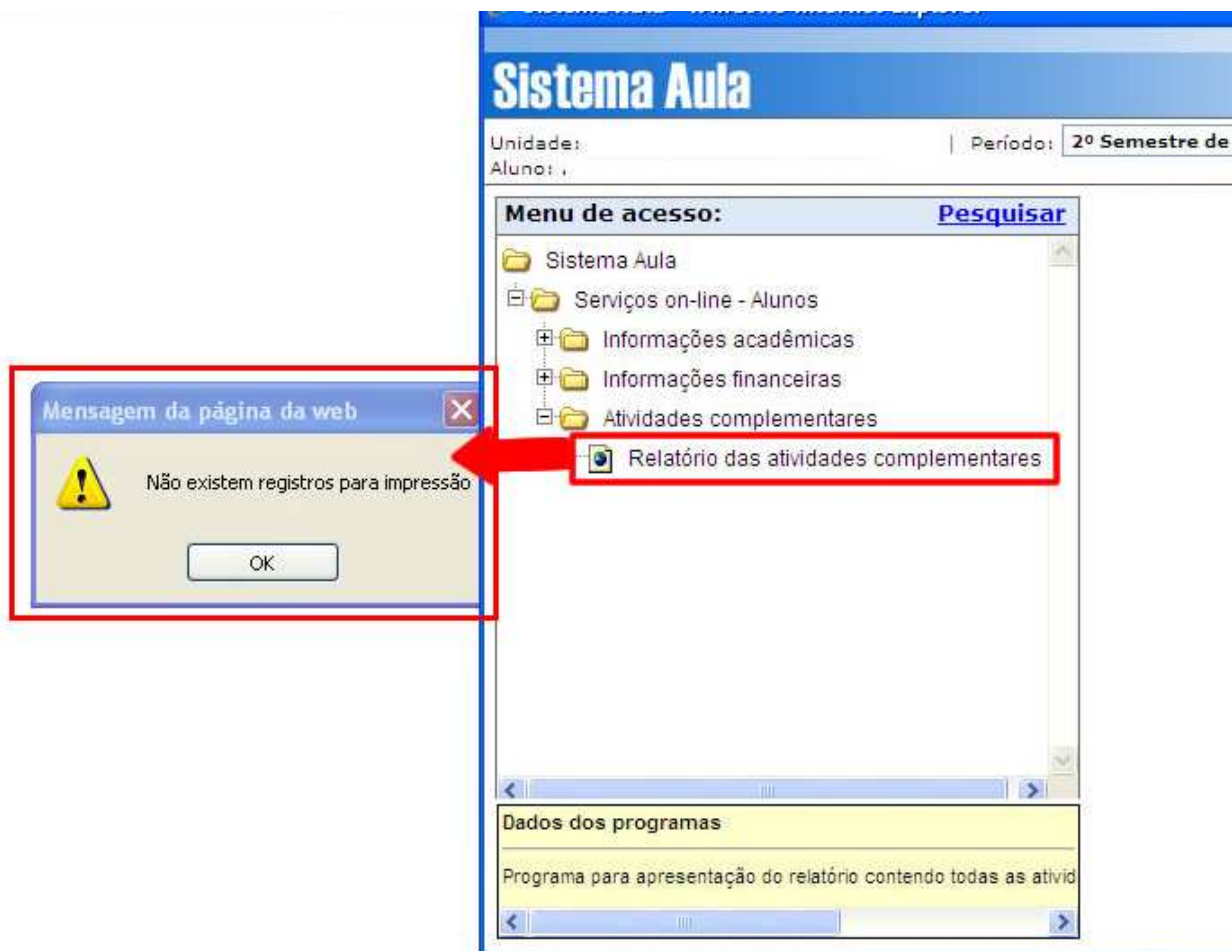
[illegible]

Sistema Aula

Unidade:
Aluno: ,

| Período: 2º Semestre de

Menu de acesso: Pesquisar

Sistema Aula
Serviços on-line - Alunos
Informações acadêmicas
Informações financeiras
Atividades complementares
Relatório das atividades complementares

Mensagem da página da web

Não existem registros para impressão

OK

Dados dos programas

Programa para apresentação do relatório contendo todas as ativid